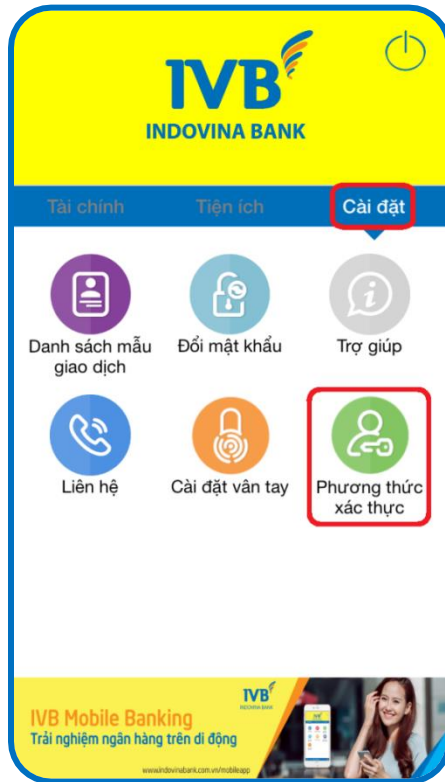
IVB
INDOVINA BANK

Tài chính
Tiện ích
Cài đặt

Danh sách mẫu giao dịch
Đổi mật khẩu
Trợ giúp

Liên hệ
Cài đặt vân tay
Phương thức xác thực

IVB
INDOVINA BANK
IVB Mobile Banking
Trải nghiệm ngân hàng trên di động
www.indovinabank.com.vn/mobileapp